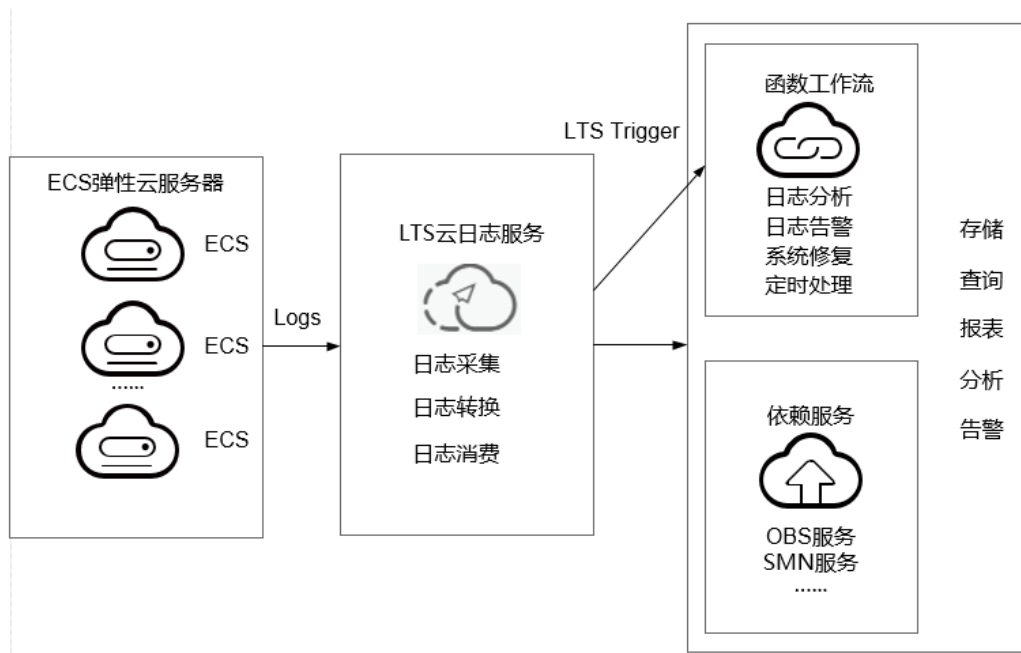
ECS弹性云服务器

ECS

ECS

......

ECS

Logs

LTS云日志服务

日志采集
日志转换
日志消费

LTS Trigger

函数工作流

日志分析
日志告警
系统修复
定时处理

依赖服务

OBS服务
SMN服务
......

存储
查询
报表
分析
告警